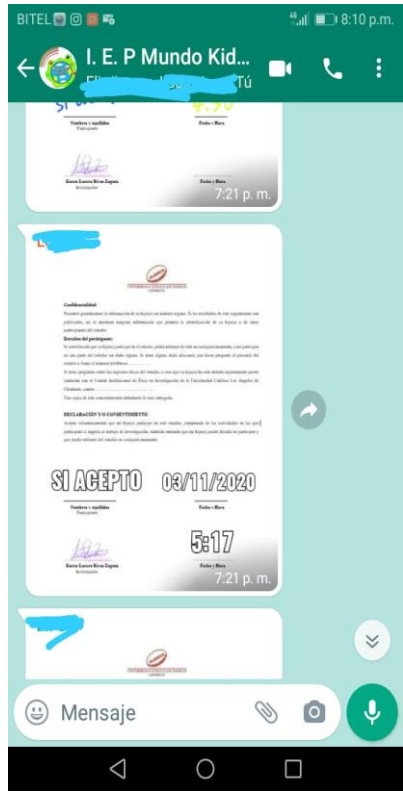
BITEL

8:10 p.m.

I. E. P Mundo Kid...

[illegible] Tú

4:50

Nombres y Apellidos
Participante

Fecha y Hora

Karen Lucero Rivas Zapata
Investigadora

Fecha y Hora

7:21 p. m.

Confidencialidad:

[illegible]

Derechos del participante:

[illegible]

DECLARACIÓN Y/O CONSENTIMIENTO

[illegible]

SI ACEPTO 03/11/2020

Nombres y Apellidos
Participante

Fecha y Hora

5:17

Karen Lucero Rivas Zapata
Investigadora

Fecha y Hora

7:21 p. m.

Mensaje